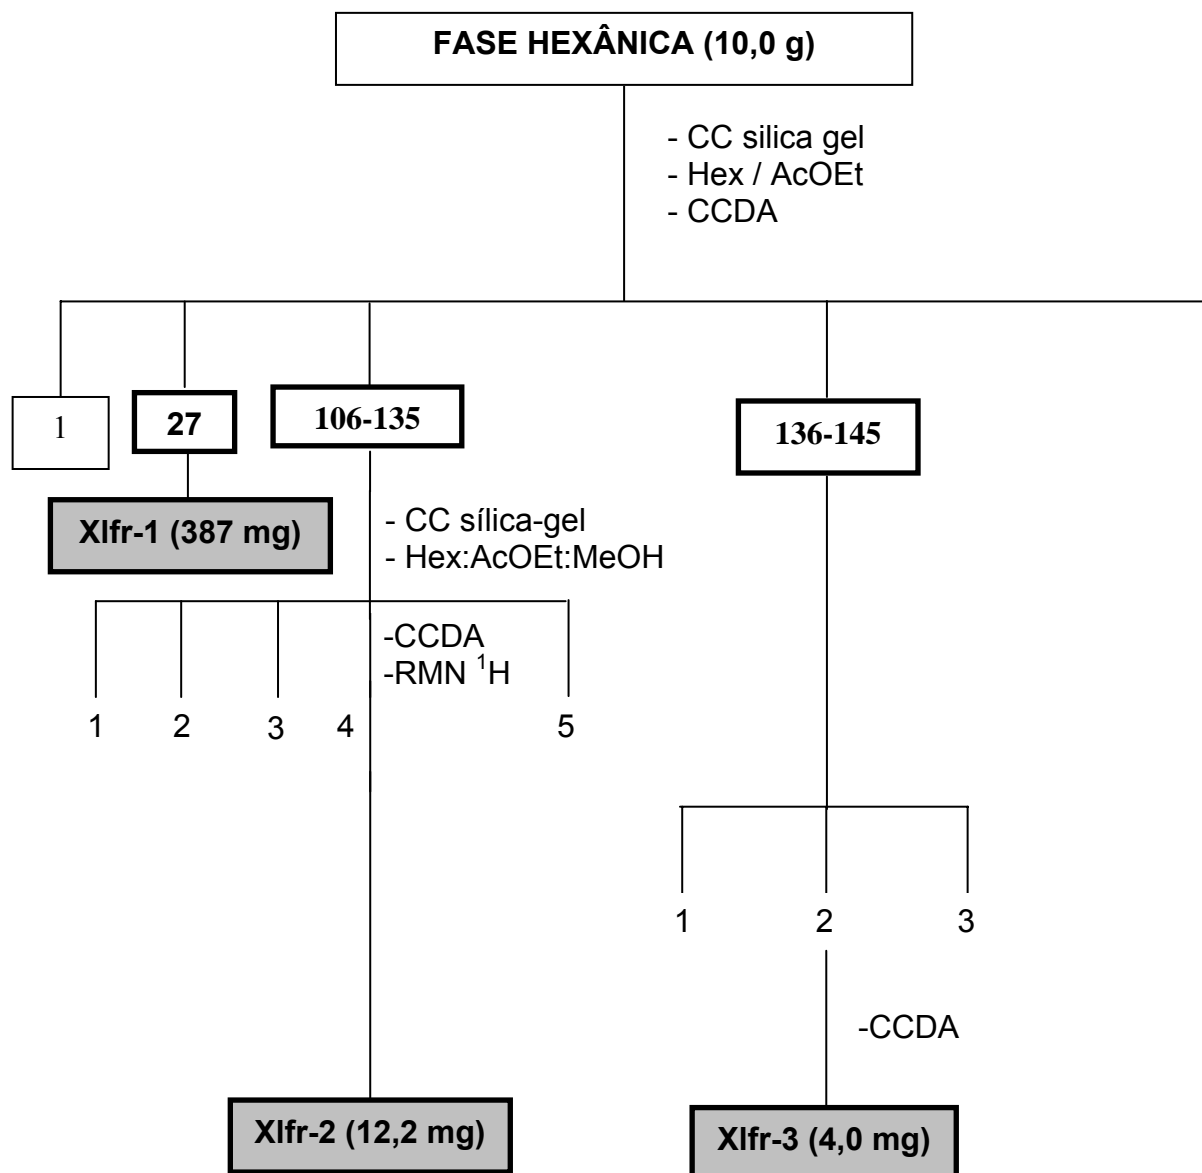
FASE HEXÂNICA (10,0 g)

- CC silica gel
- Hex / AcOEt
- CCDA

1

27

106-135

136-145

Xlfr-1 (387 mg)

- CC sílica-gel
- Hex:AcOEt:MeOH

-CCDA
-RMN $^1$H

1 2 3 4 5

1 2 3

-CCDA

Xlfr-2 (12,2 mg)

Xlfr-3 (4,0 mg)